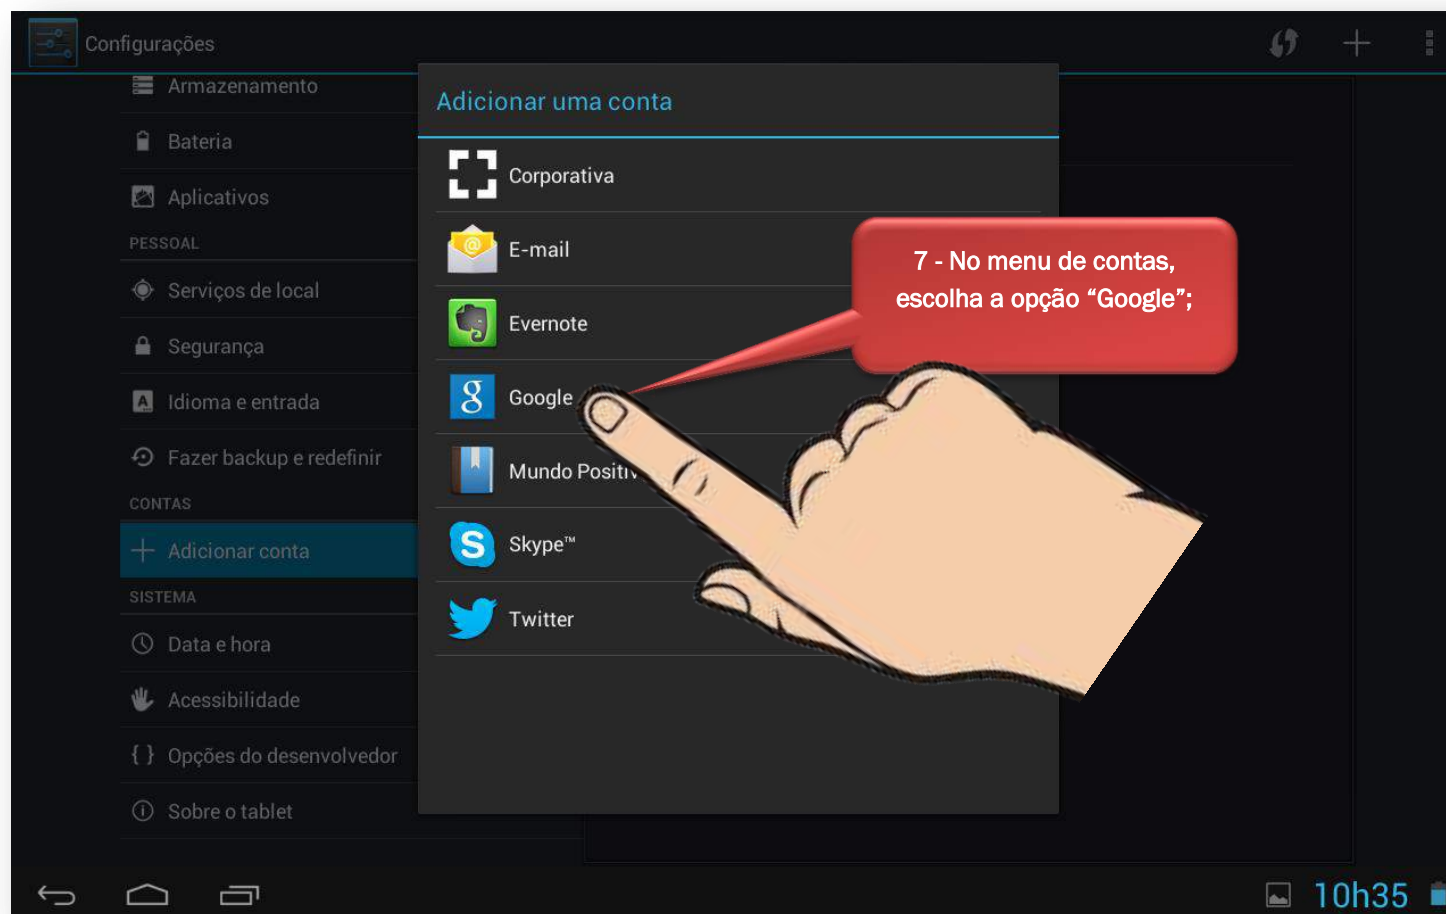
Configurações

Armazenamento

Bateria

Aplicativos

PESSOAL

Serviços de local

Segurança

Idioma e entrada

Fazer backup e redefinir

CONTAS

Adicionar conta

SISTEMA

Data e hora

Acessibilidade

{ } Opções do desenvolvedor

Sobre o tablet

Adicionar uma conta

Corporativa

E-mail

Evernote

Google

Mundo Positiv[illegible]

Skype™

Twitter

7 - No menu de contas, escolha a opção “Google”;

10h35